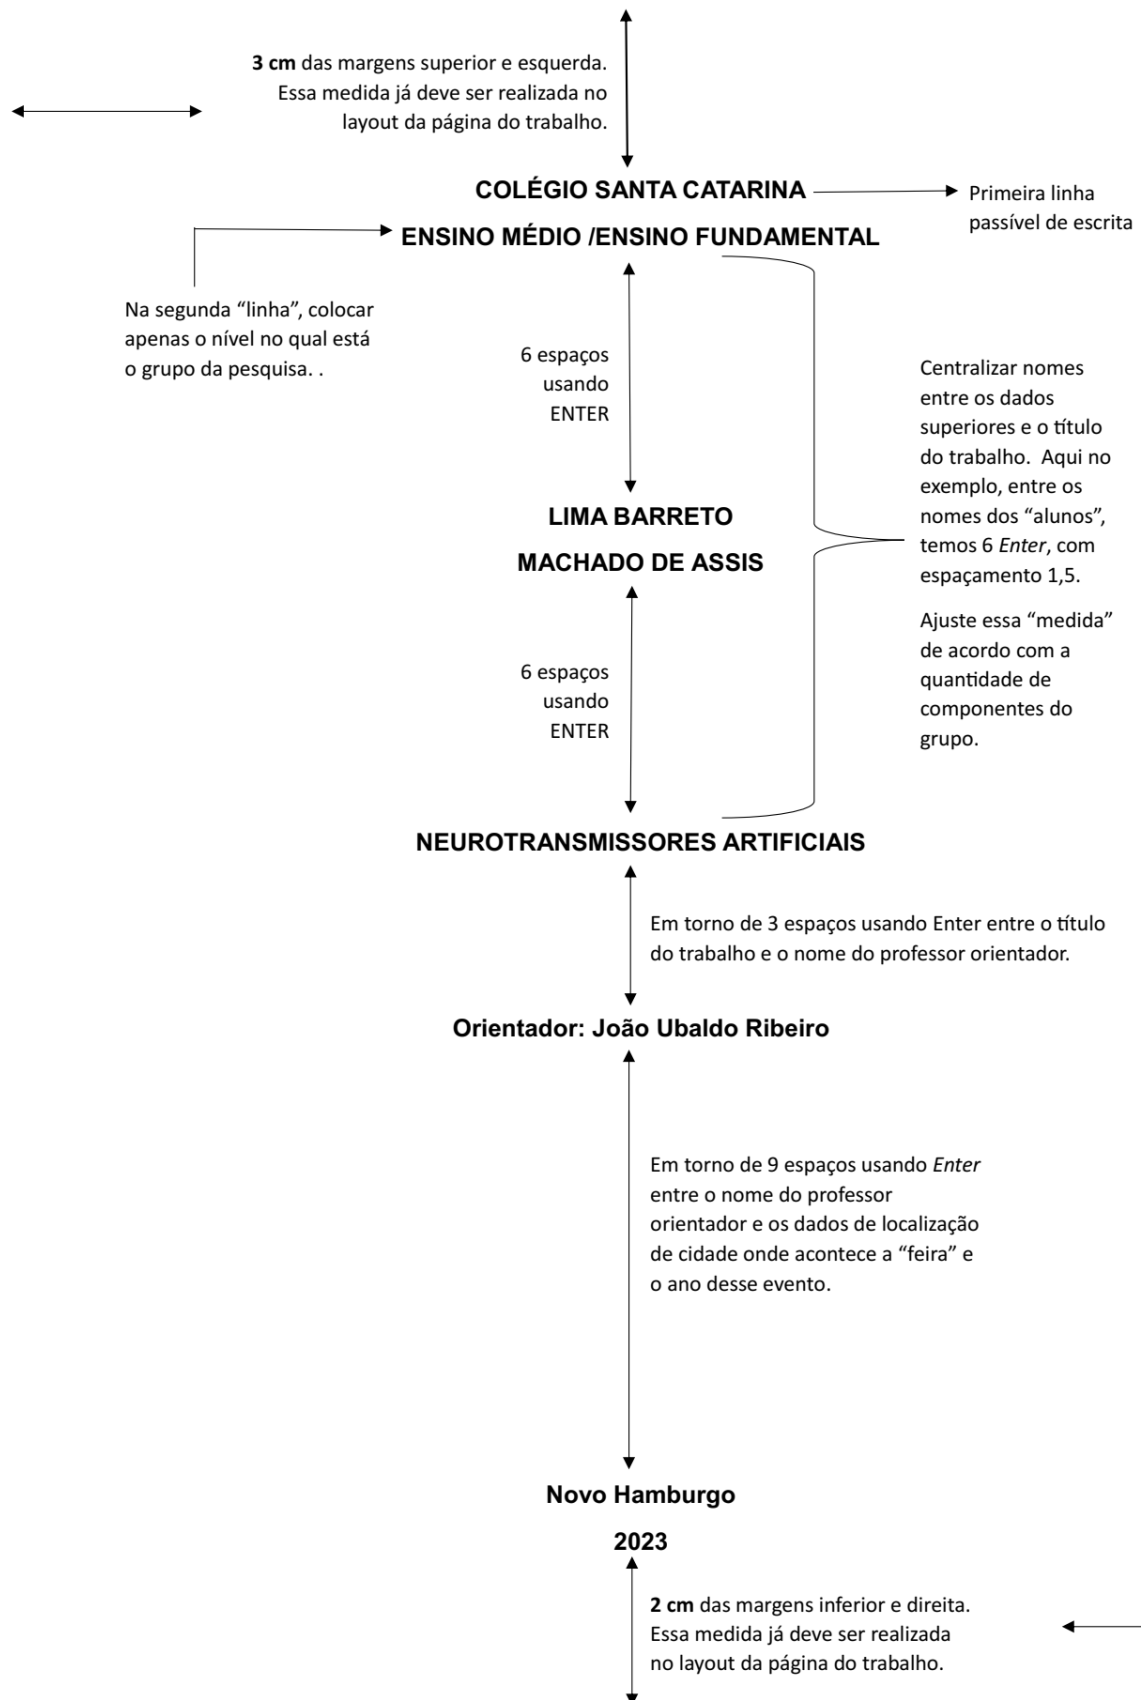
**3 cm** das margens superior e esquerda. Essa medida já deve ser realizada no layout da página do trabalho.

COLÉGIO SANTA CATARINA

Primeira linha passível de escrita

ENSINO MÉDIO /ENSINO FUNDAMENTAL

Na segunda "linha", colocar apenas o nível no qual está o grupo da pesquisa. .

6 espaços usando ENTER

Centralizar nomes entre os dados superiores e o título do trabalho. Aqui no exemplo, entre os nomes dos "alunos", temos 6 *Enter*, com espaçamento 1,5.

Ajuste essa "medida" de acordo com a quantidade de componentes do grupo.

LIMA BARRETO

MACHADO DE ASSIS

6 espaços usando ENTER

NEUROTRANSMISSORES ARTIFICIAIS

Em torno de 3 espaços usando Enter entre o título do trabalho e o nome do professor orientador.

Orientador: João Ubaldo Ribeiro

Em torno de 9 espaços usando *Enter* entre o nome do professor orientador e os dados de localização de cidade onde acontece a "feira" e o ano desse evento.

Novo Hamburgo

2023

**2 cm** das margens inferior e direita. Essa medida já deve ser realizada no layout da página do trabalho.